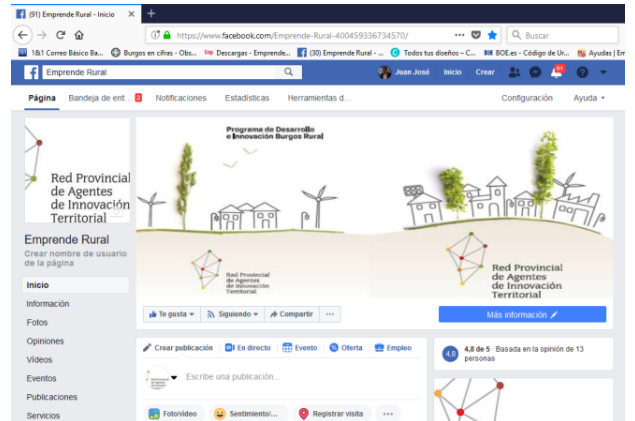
(91) Emprende Rural - Inicio ×
+
https://www.facebook.com/Emprende-Rural-400459336734570/
Buscar
1&1 Correo Básico Ba... Burgos en cifras - Obs... Descargas - Emprende... (30) Emprende Rural - ... Todos tus diseños – C... BOE.es - Código de Ur... Ayudas | Em
Emprende Rural
Juan José Inicio Crear 91
Página Bandeja de ent... 2 Notificaciones Estadísticas Herramientas d... Configuración Ayuda
Red Provincial de Agentes de Innovación Territorial
Emprende Rural
Crear nombre de usuario de la página
Inicio
Información
Fotos
Opiniones
Vídeos
Eventos
Publicaciones
Servicios
Programa de Desarrollo e Innovación Burgos Rural
Red Provincial de Agentes de Innovación Territorial
Red Provincial de Agentes de Innovación Territorial
Te gusta Siguiendo Compartir ···
Más información
Crear publicación En directo Evento Oferta Empleo
Escribe una publicación...
Foto/vídeo Sentimiento/... Registrar visita ···
4,8 4,8 de 5 · Basada en la opinión de 13 personas